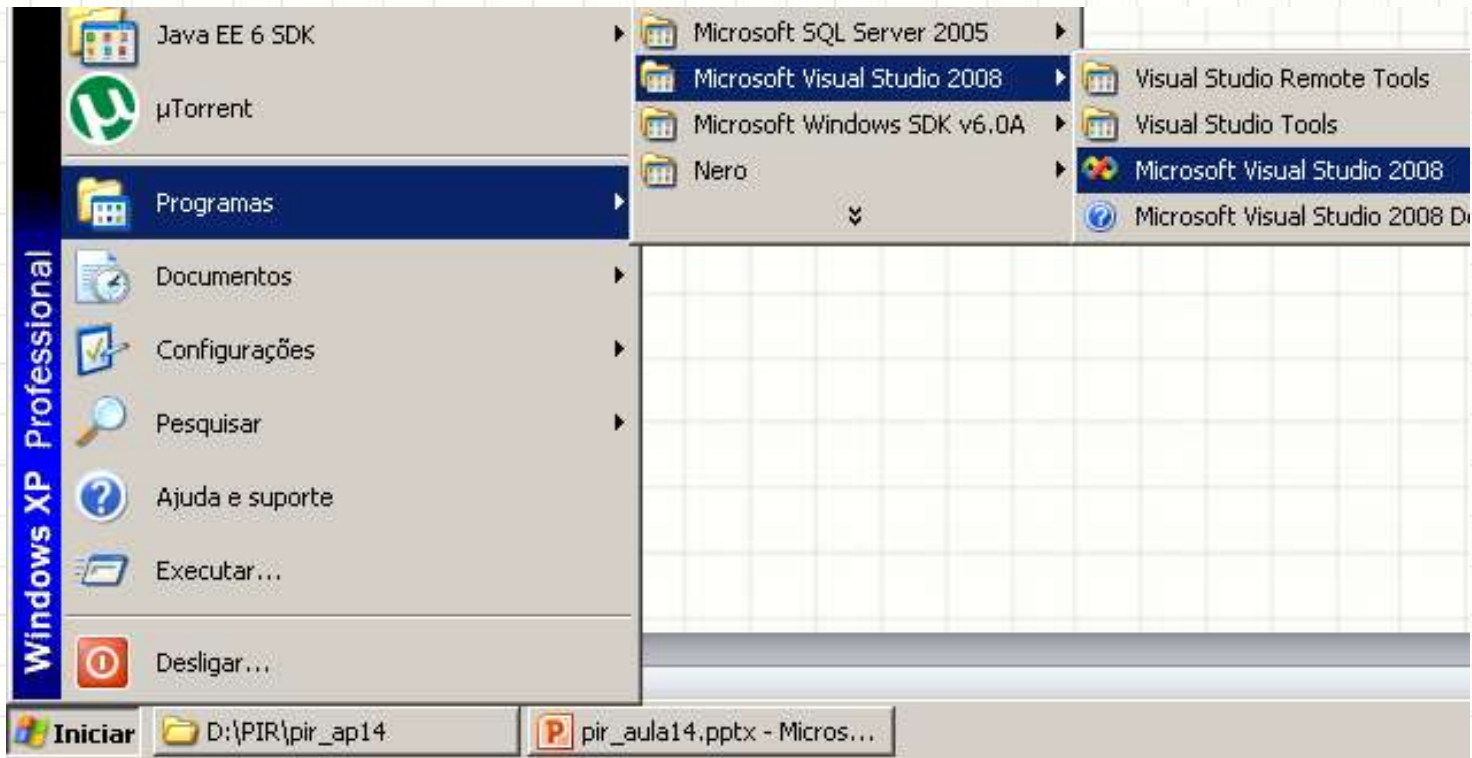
Windows XP Professional

Java EE 6 SDK
µTorrent
Programas
Documentos
Configurações
Pesquisar
Ajuda e suporte
Executar...
Desligar...

Microsoft SQL Server 2005
Microsoft Visual Studio 2008
Microsoft Windows SDK v6.0A
Nero

Visual Studio Remote Tools
Visual Studio Tools
Microsoft Visual Studio 2008
Microsoft Visual Studio 2008 D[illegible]

Iniciar
D:\PIR\pir_ap14
pir_aula14.pptx - Micros...